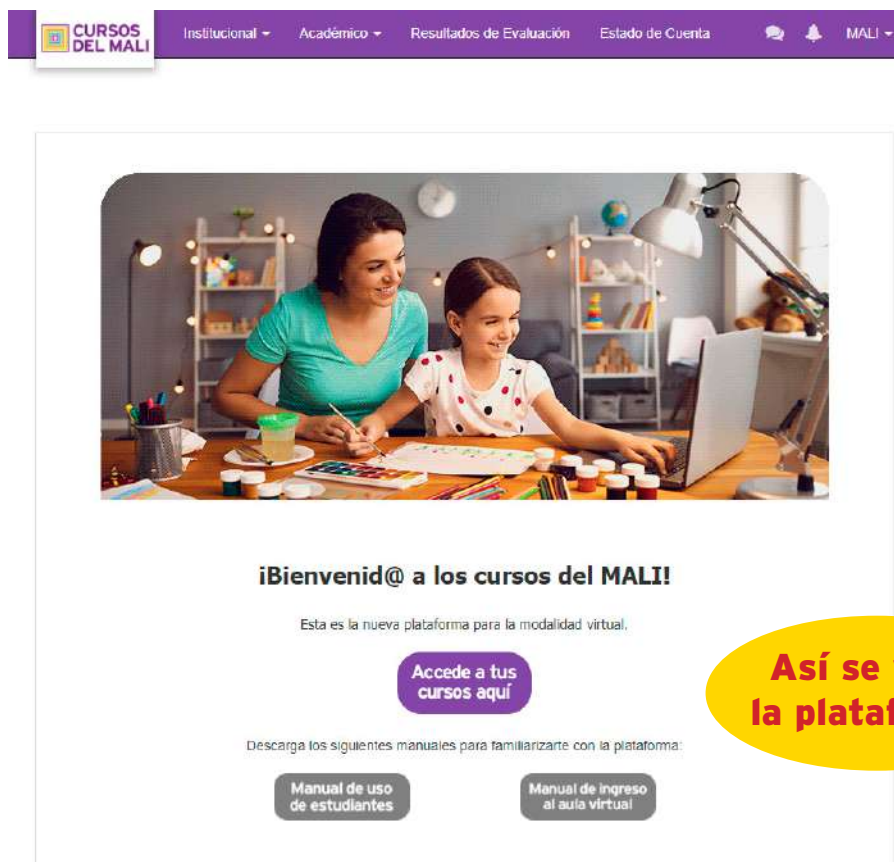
CURSOS DEL MALI

Institucional ▾ Académico ▾ Resultados de Evaluación Estado de Cuenta MALI ▾

¡Bienvenid@ a los cursos del MALI!

Esta es la nueva plataforma para la modalidad virtual.

Accede a tus cursos aquí

Descarga los siguientes manuales para familiarizarte con la plataforma:

Manual de uso de estudiantes

Manual de ingreso al aula virtual

Así se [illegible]
la plataf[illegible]